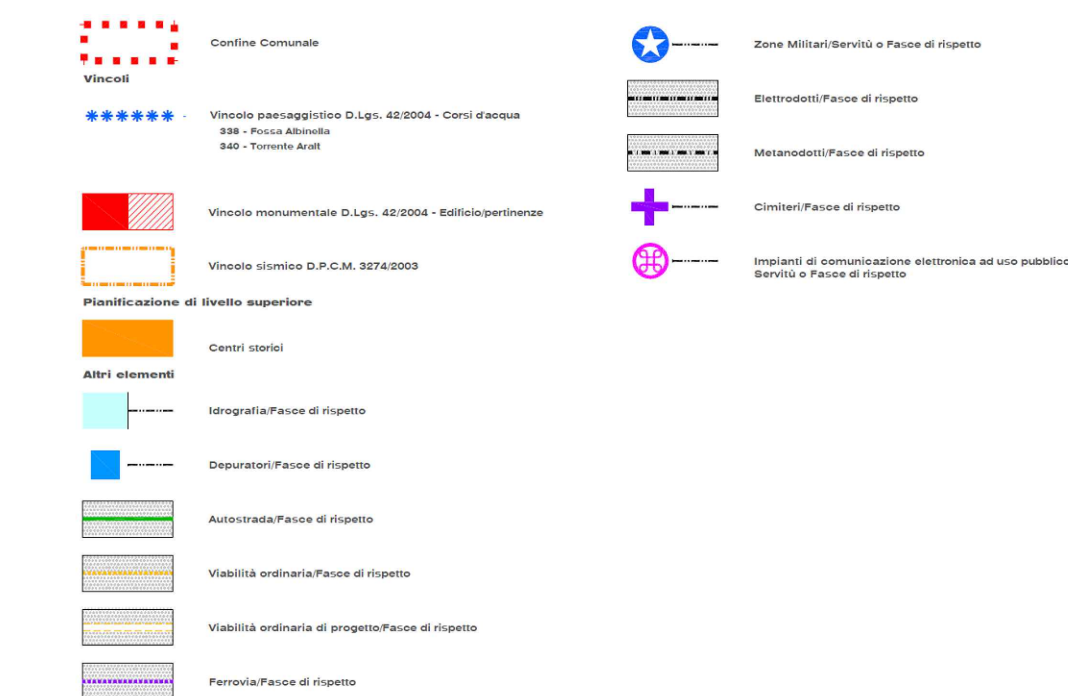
Confine Comunale

Vincoli

Vincolo paesaggistico D.Lgs. 42/2004 - Corsi d'acqua
338 - Fossa Albinella
340 - Torrente Aralt

Vincolo monumentale D.Lgs. 42/2004 - Edificio/pertinenze

Vincolo sismico D.P.C.M. 3274/2003

Pianificazione di livello superiore

Centri storici

Altri elementi

Idrografia/Fasce di rispetto

Depuratori/Fasce di rispetto

Autostrada/Fasce di rispetto

Viabilità ordinaria/Fasce di rispetto

Viabilità ordinaria di progetto/Fasce di rispetto

Ferrovia/Fasce di rispetto

Zone Militari/Servitù o Fasce di rispetto

Elettrodotti/Fasce di rispetto

Metanodotti/Fasce di rispetto

Cimiteri/Fasce di rispetto

Impianti di comunicazione elettronica ad uso pubblico
Servitù o Fasce di rispetto